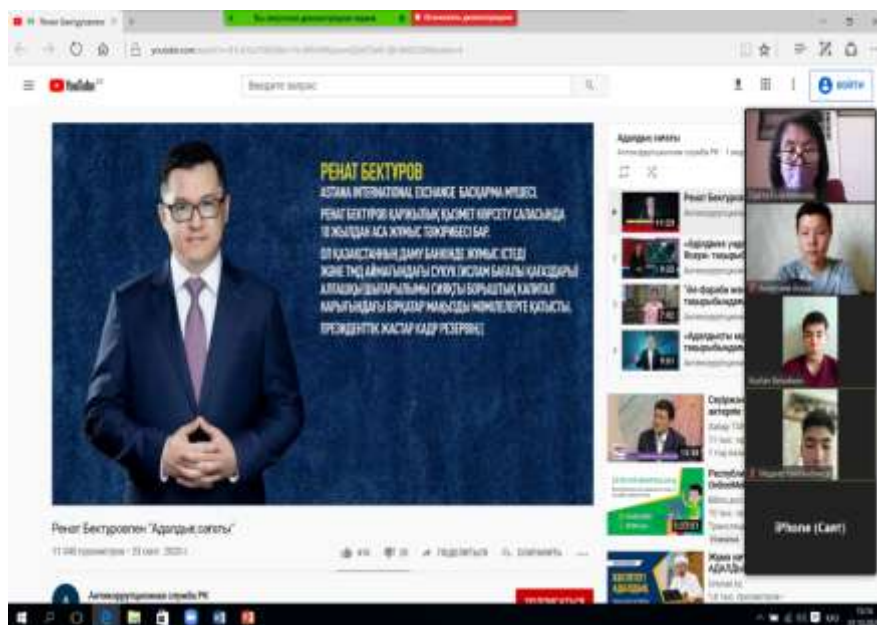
Ренат Бектуров

РЕНАТ БЕКТҰРОВ
ASTANA INTERNATIONAL EXCHANGE БАСҚАРМА МҮШЕСІ.
РЕНАТ БЕКТҰРОВ ҚАРЖЫЛЫҚ ҚЫЗМЕТ КӨРСЕТУ САЛАСЫНДА 18 ЖЫЛДАН АСА ЖҰМЫС ТӘЖІРИБЕСІ БАР.
ОЛ ҚАЗАҚСТАННЫҢ ДАМУ БАНКІНДЕ ЖҰМЫС ІСТЕДІ ЖӘНЕ ТМД АЙМАҒЫНДАҒЫ СУКУК (ИСЛАМ БАҒАЛЫ ҚАҒАЗДАРЫ) АЛҒАШҚЫ ШЫҒАРЫЛЫМЫ СИЯҚТЫ БОРЫШТЫҚ КАПИТАЛ НАРЫҒЫНДАҒЫ БІРҚАТАР МАҢЫЗДЫ МӘМІЛЕЛЕРГЕ ҚАТЫСТЫ.
ПРЕЗИДЕНТТІК ЖАСТАР КАДР РЕЗЕРВІ.

Ренат Бектуровпен "Адалдық сағаты"

Введите запрос

ВОЙТИ

Адалдық сағаты

Антикоррупционная служба РК

ПОДЕЛИТЬСЯ

СОХРАНИТЬ

iPhone (Салт)